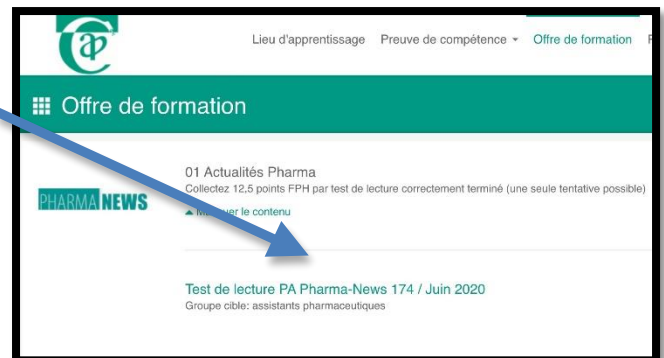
Lieu d'apprentissage Preuve de compétence ▾ Offre de formation

Offre de formation

PHARMANEWS

01 Actualités Pharma
Collectez 12,5 points FPH par test de lecture correctement terminé (une seule tentative possible)

▲ M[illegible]er le contenu

Test de lecture PA Pharma-News 174 / Juin 2020
Groupe cible: assistants pharmaceutiques